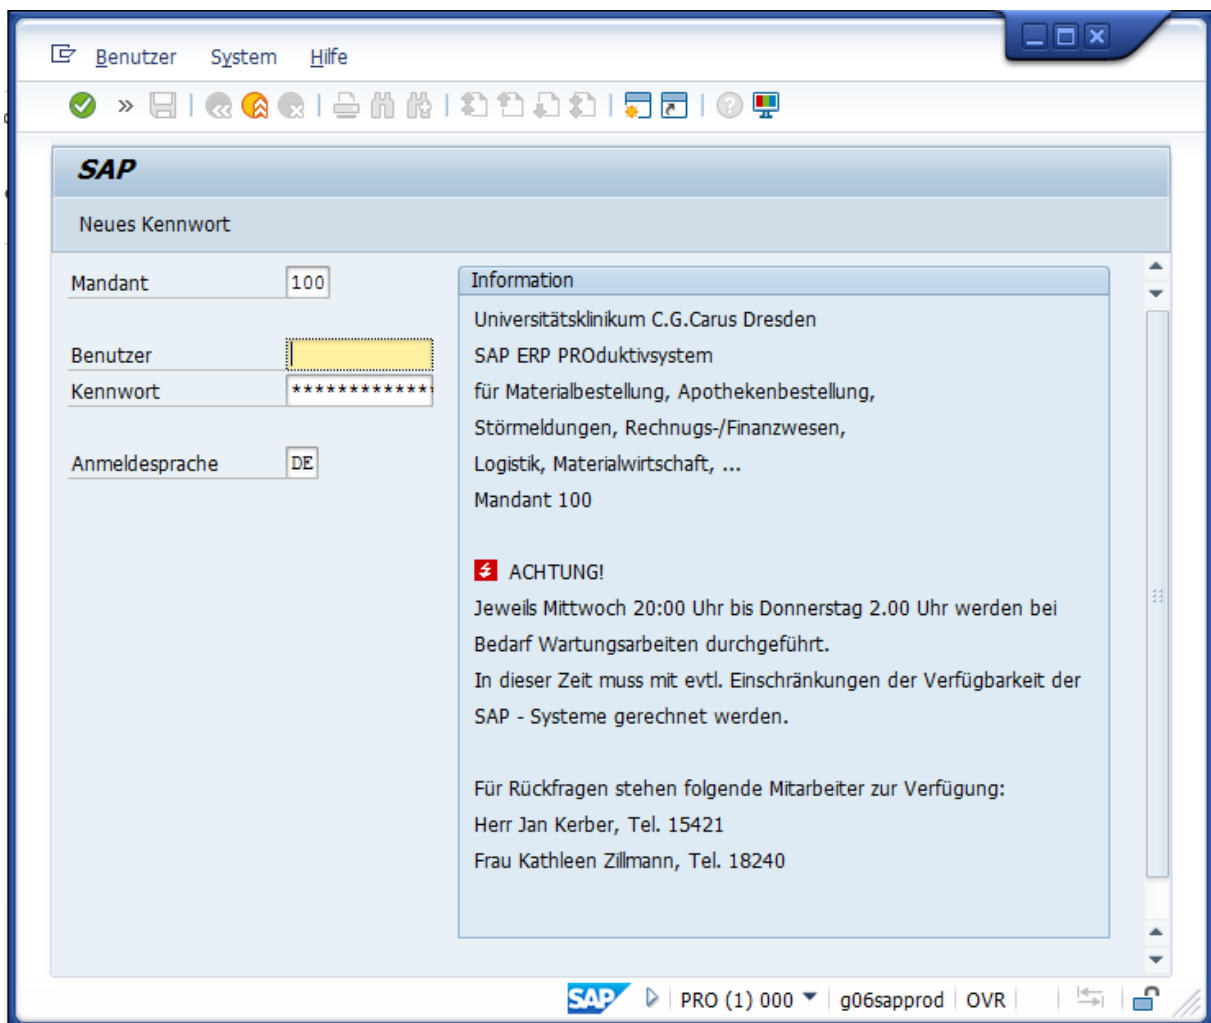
Benutzer System Hilfe

SAP

Neues Kennwort

Mandant 100

Benutzer

Kennwort *************

Anmeldesprache DE

Information

Universitätsklinikum C.G.Carus Dresden
SAP ERP PROduktivsystem
für Materialbestellung, Apothekenbestellung,
Störmeldungen, Rechnugs-/Finanzwesen,
Logistik, Materialwirtschaft, ...
Mandant 100

ACHTUNG!
Jeweils Mittwoch 20:00 Uhr bis Donnerstag 2.00 Uhr werden bei Bedarf Wartungsarbeiten durchgeführt.
In dieser Zeit muss mit evtl. Einschränkungen der Verfügbarkeit der SAP - Systeme gerechnet werden.

Für Rückfragen stehen folgende Mitarbeiter zur Verfügung:
Herr Jan Kerber, Tel. 15421
Frau Kathleen Zillmann, Tel. 18240

SAP PRO (1) 000 g06sapprod OVR